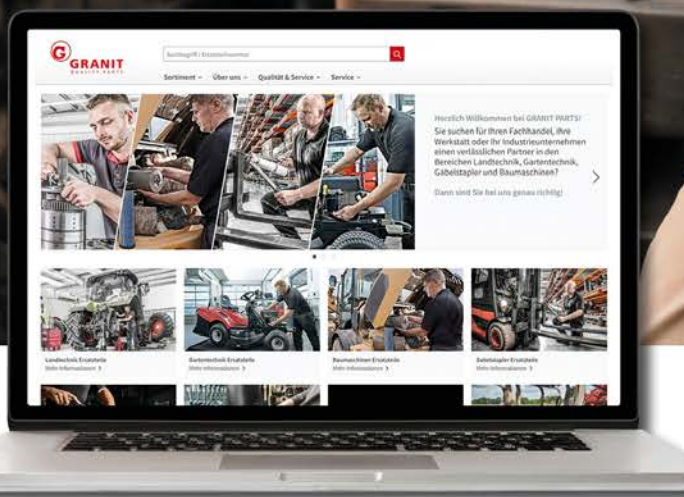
GRANIT
QUALITY PARTS

Suchbegriff / Ersatzteilnummer

Sortiment ˅ Über uns ˅ Qualität & Service ˅ Service ˅

Herzlich Willkommen bei GRANIT PARTS!

Sie suchen für Ihren Fachhandel, Ihre Werkstatt oder Ihr Industrieunternehmen einen verlässlichen Partner in den Bereichen Landtechnik, Gartentechnik, Gabelstapler und Baumaschinen?

Dann sind Sie bei uns genau richtig!

Landtechnik Ersatzteile
Mehr Informationen >

Gartentechnik Ersatzteile
Mehr Informationen >

Baumaschinen Ersatzteile
Mehr Informationen >

Gabelstapler Ersatzteile
Mehr Informationen >